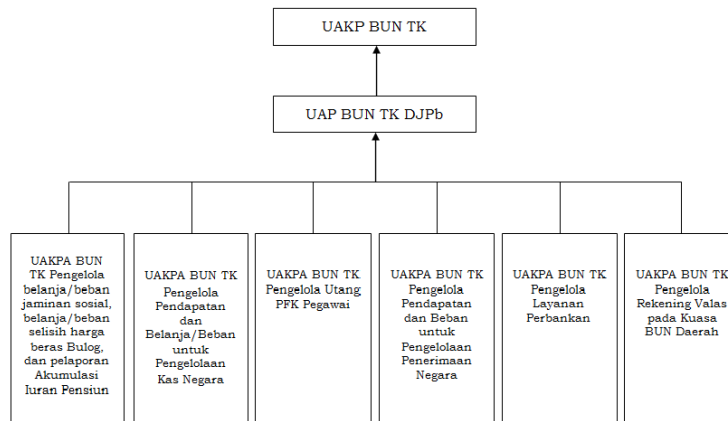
UAKP BUN TK

UAP BUN TK DJPb

UAKPA BUN TK Pengelola belanja/beban jaminan sosial, belanja/beban selisih harga beras Bulog, dan pelaporan Akumulasi Iuran Pensiun

UAKPA BUN TK Pengelola Pendapatan dan Belanja/Beban untuk Pengelolaan Kas Negara

UAKPA BUN TK Pengelola Utang PFK Pegawai

UAKPA BUN TK Pengelola Pendapatan dan Beban untuk Pengelolaan Penerimaan Negara

UAKPA BUN TK Pengelola Layanan Perbankan

UAKPA BUN TK Pengelola Rekening Valas pada Kuasa BUN Daerah